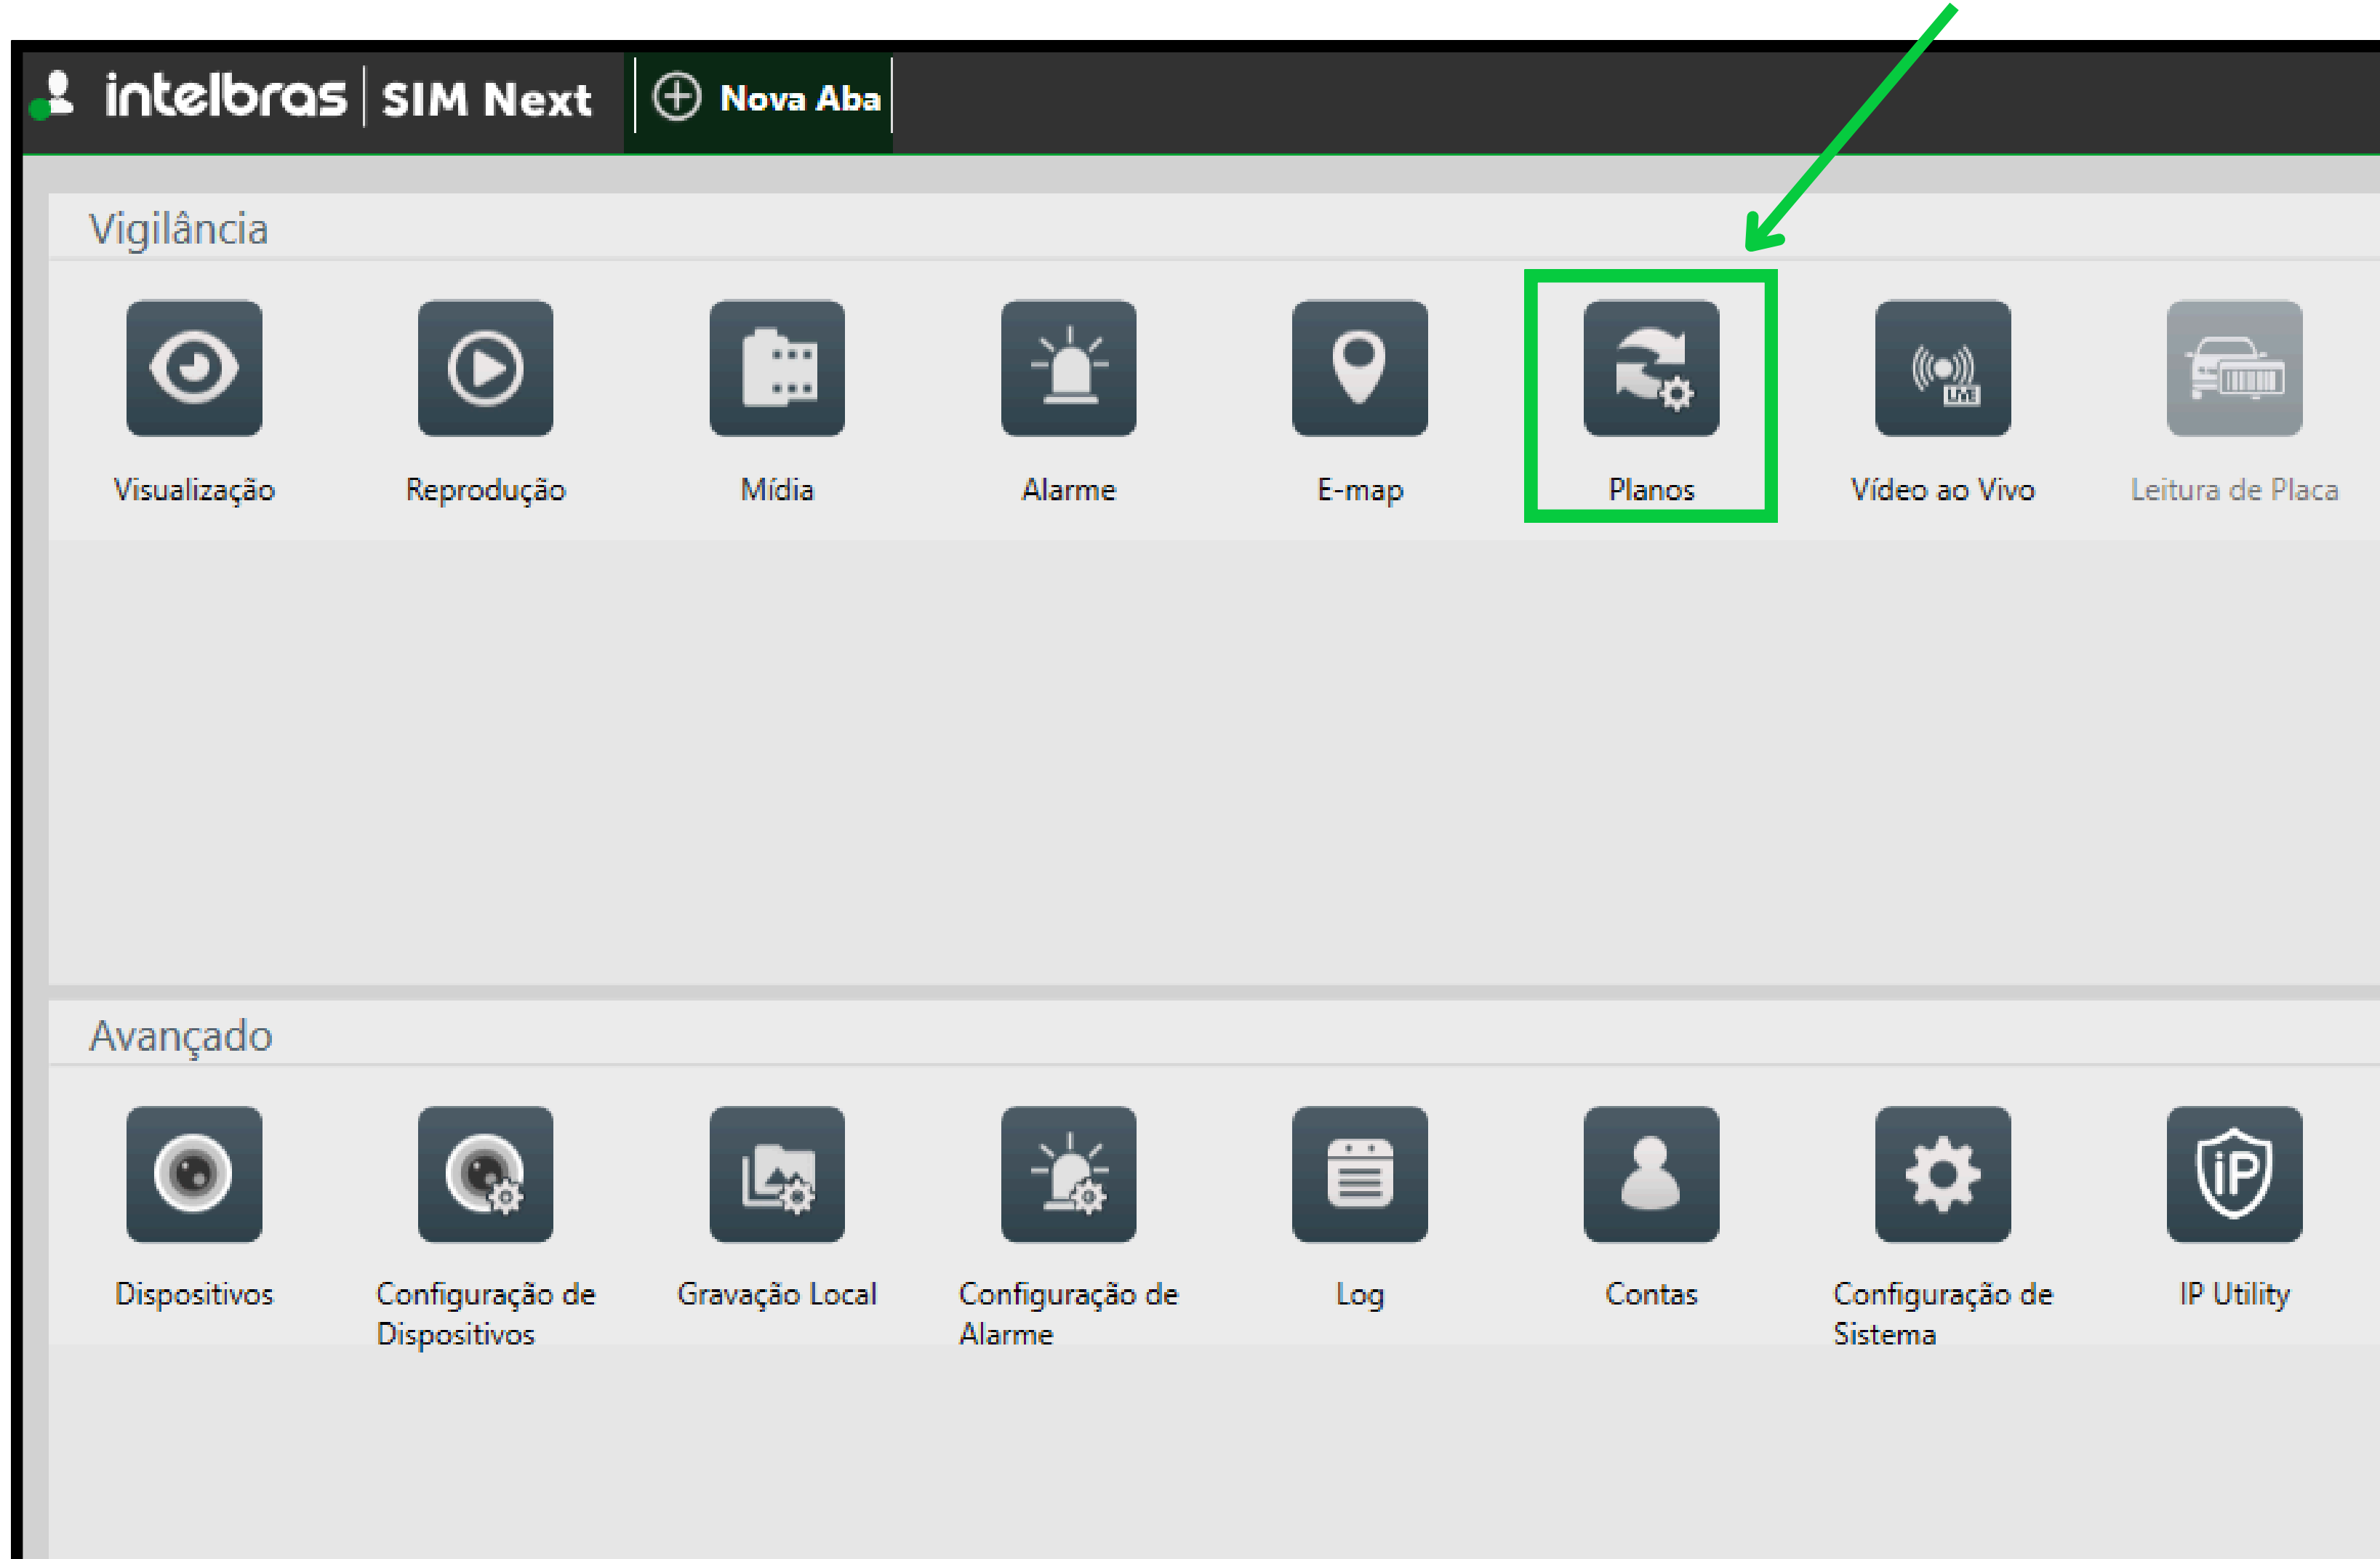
intelbras | SIM Next

Nova Aba

Vigilância

Visualização

Reprodução

Mídia

Alarme

E-map

Planos

Vídeo ao Vivo

Leitura de Placa

LIVE

Avançado

Dispositivos

Configuração de Dispositivos

Gravação Local

Configuração de Alarme

Log

Contas

Configuração de Sistema

IP Utility